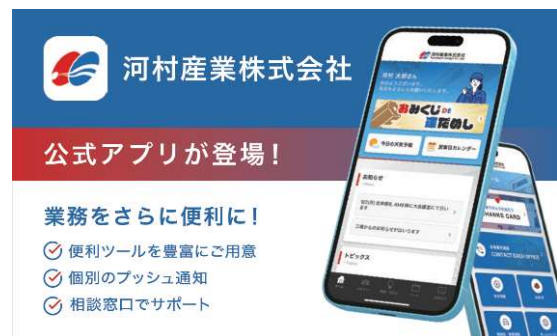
河村産業株式会社

公式アプリが登場!

業務をさらに便利に!

便利ツールを豊富にご用意

個別のプッシュ通知

相談窓口でサポート

河村産業株式会社

河村 太郎さん

おみくじ de 運だめし

今日の天気予報

営業日カレンダー

お知らせ

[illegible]

トピックス

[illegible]

THANKS CARD

CONTACT EACH OFFICE